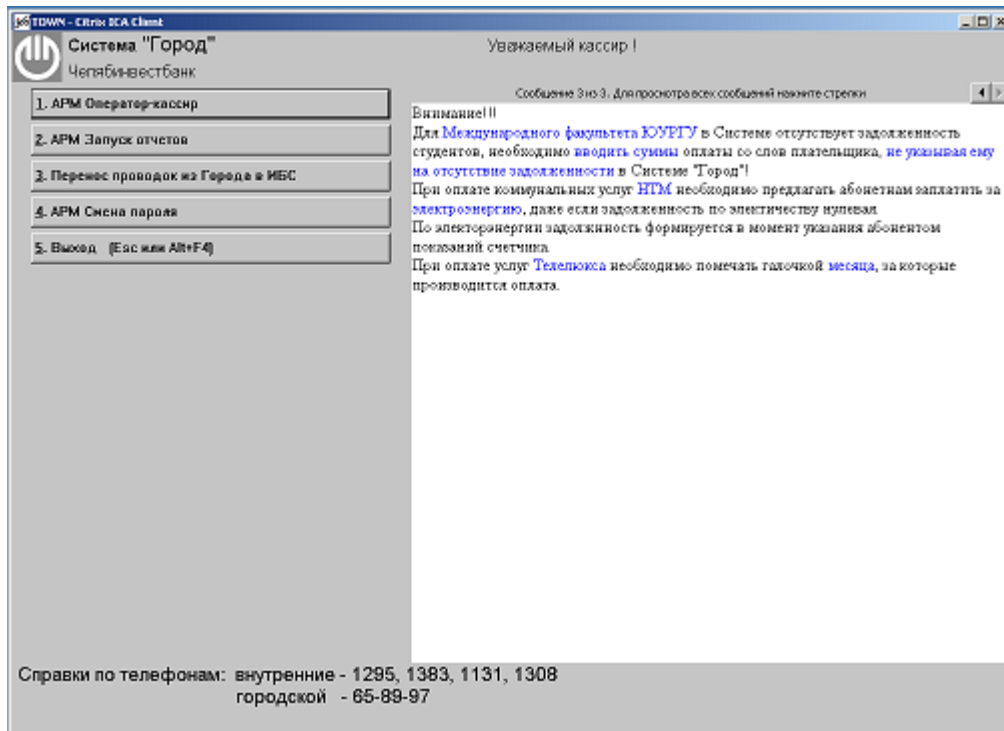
TOWN - Citrix ICA Client

Система "Город"
Челябинвестбанк

Уважаемый кассир !

Сообщение 3 из 3. Для просмотра всех сообщений нажмите стрелки

1. АРМ Оператор-кассир
2. АРМ Запуск отчетов
3. Перенос проводок из Города в ИБС
4. АРМ Смена пароля
5. Выход (Esc или Alt+F4)

Внимание!!!
Для Международного факультета ЮУРГУ в Системе отсутствует задолженность студентов, необходимо вводить суммы оплаты со слов плательщика, не указывая ему на отсутствие задолженности в Системе "Город"!
При оплате коммунальных услуг НТМ необходимо предлагать абонентам заплатить за электроэнергию, даже если задолженность по элестичеству нулевая.
По электорэнергии задолженность формируется в момент указания абонентом показаний счетчика.
При оплате услуг Телелюкса необходимо помечать галочкой месяца, за которые производится оплата.

Справки по телефонам: внутренние - 1295, 1383, 1131, 1308
городской - 65-89-97